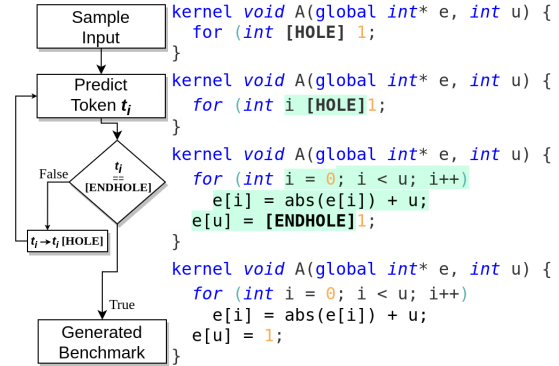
Sample Input

Predict Token $t_i$

$t_i$ == [ENDHOLE]

False

$t_i \rightarrow t_i$ [HOLE]

True

Generated Benchmark

kernel void A(global int* e, int u) {
  for (int [HOLE] 1;
}

kernel void A(global int* e, int u) {
  for (int i [HOLE]1;
}

kernel void A(global int* e, int u) {
  for (int i = 0; i < u; i++)
    e[i] = abs(e[i]) + u;
  e[u] = [ENDHOLE]1;
}

kernel void A(global int* e, int u) {
  for (int i = 0; i < u; i++)
    e[i] = abs(e[i]) + u;
  e[u] = 1;
}